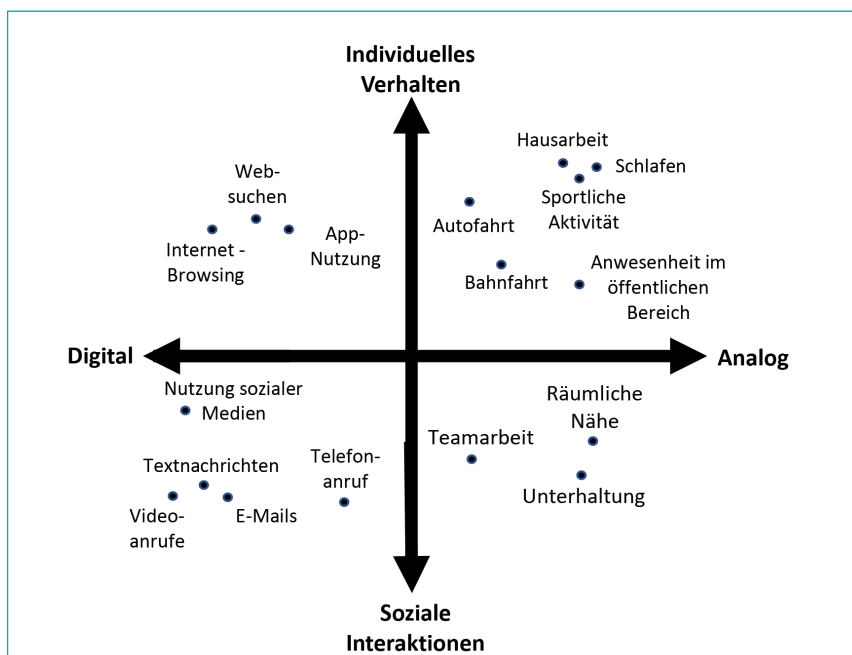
Individuelles Verhalten

Hausarbeit

Schlafen

Sportliche Aktivität

Web-suchen

Autofahrt

Internet - Browsing

App-Nutzung

Bahnfahrt

Anwesenheit im öffentlichen Bereich

Digital

Analog

Nutzung sozialer Medien

Räumliche Nähe

Teamarbeit

Telefon-anruf

Textnachrichten

Unterhaltung

Video-anrufe

E-Mails

Soziale Interaktionen